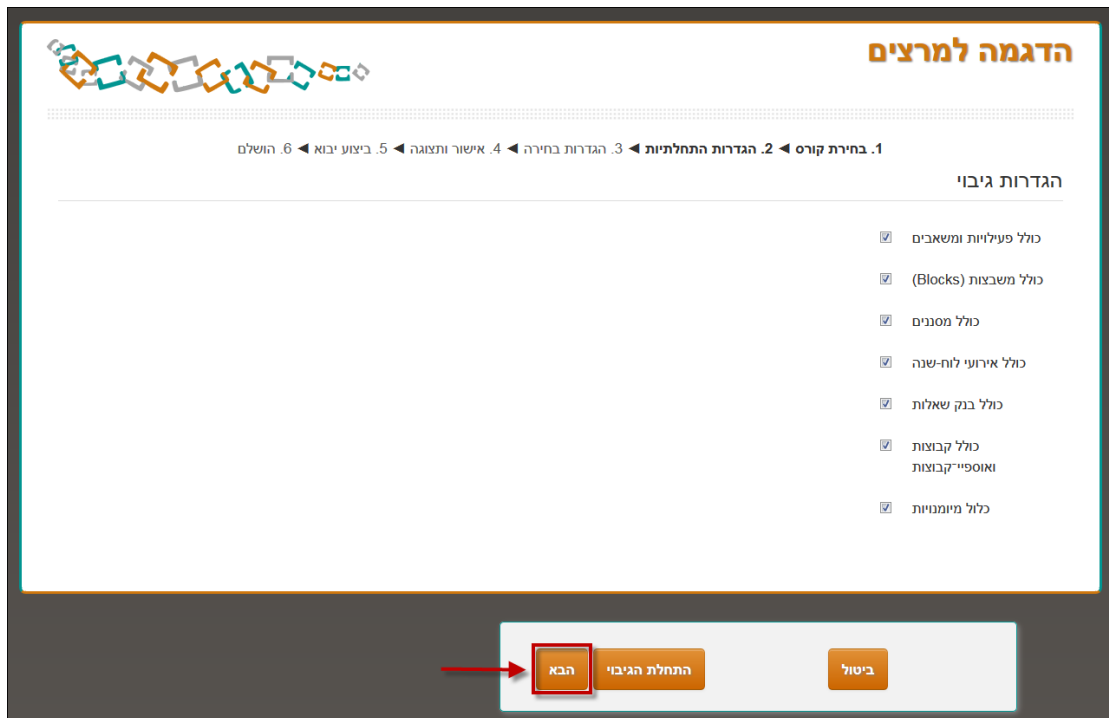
הדגמה למרצים

1. בחירת קורס ◄ 2. הגדרות התחלתיות ◄ 3. הגדרות בחירה ◄ 4. אישור ותצוגה ◄ 5. ביצוע יבוא ◄ 6. הושלם

הגדרות גיבוי

כולל פעילויות ומשאבים

כולל משבצות (Blocks)

כולל מסננים

כולל אירועי לוח-שנה

כולל בנק שאלות

כולל קבוצות ואוספיי־קבוצות

כלול מיומנויות

הבא
התחלת הגיבוי
ביטול